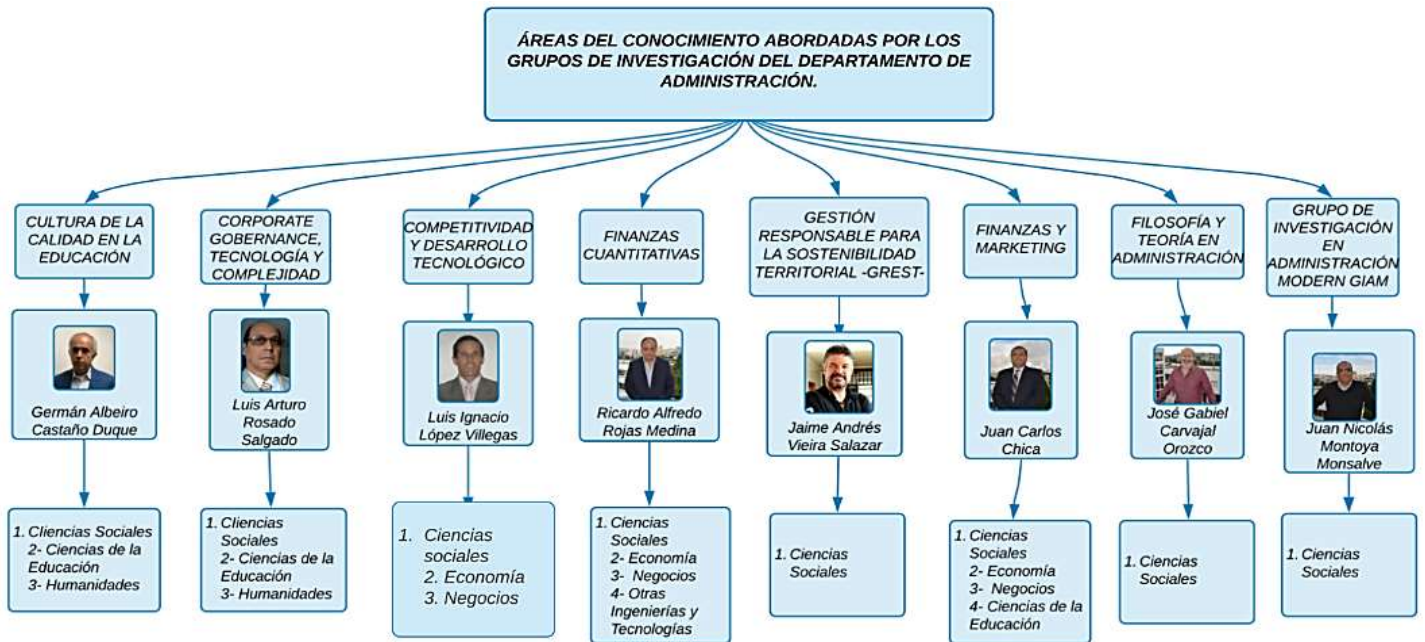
ÁREAS DEL CONOCIMIENTO ABORDADAS POR LOS GRUPOS DE INVESTIGACIÓN DEL DEPARTAMENTO DE ADMINISTRACIÓN.

CULTURA DE LA CALIDAD EN LA EDUCACIÓN

Germán Albeiro Castaño Duque

1. Ciencias Sociales
2- Ciencias de la Educación
3- Humanidades

CORPORATE GOBERNANCE, TECNOLOGÍA Y COMPLEJIDAD

Luis Arturo Rosado Salgado

1. Ciencias Sociales
2- Ciencias de la Educación
3- Humanidades

COMPETITIVIDAD Y DESARROLLO TECNOLÓGICO

Luis Ignacio López Villegas

1. Ciencias sociales
2. Economía
3. Negocios

FINANZAS CUANTITATIVAS

Ricardo Alfredo Rojas Medina

1. Ciencias Sociales
2- Economía
3- Negocios
4- Otras Ingenierías y Tecnologías

GESTIÓN RESPONSABLE PARA LA SOSTENIBILIDAD TERRITORIAL -GREST-

Jaime Andrés Vieira Salazar

1. Ciencias Sociales

FINANZAS Y MARKETING

Juan Carlos Chica

1. Ciencias Sociales
2- Economía
3- Negocios
4- Ciencias de la Educación

FILOSOFÍA Y TEORÍA EN ADMINISTRACIÓN

José Gabiel Carvajal Orozco

1. Ciencias Sociales

GRUPO DE INVESTIGACIÓN EN ADMINISTRACIÓN MODERN GIAM

Juan Nicolás Montoya Monsalve

1. Ciencias Sociales